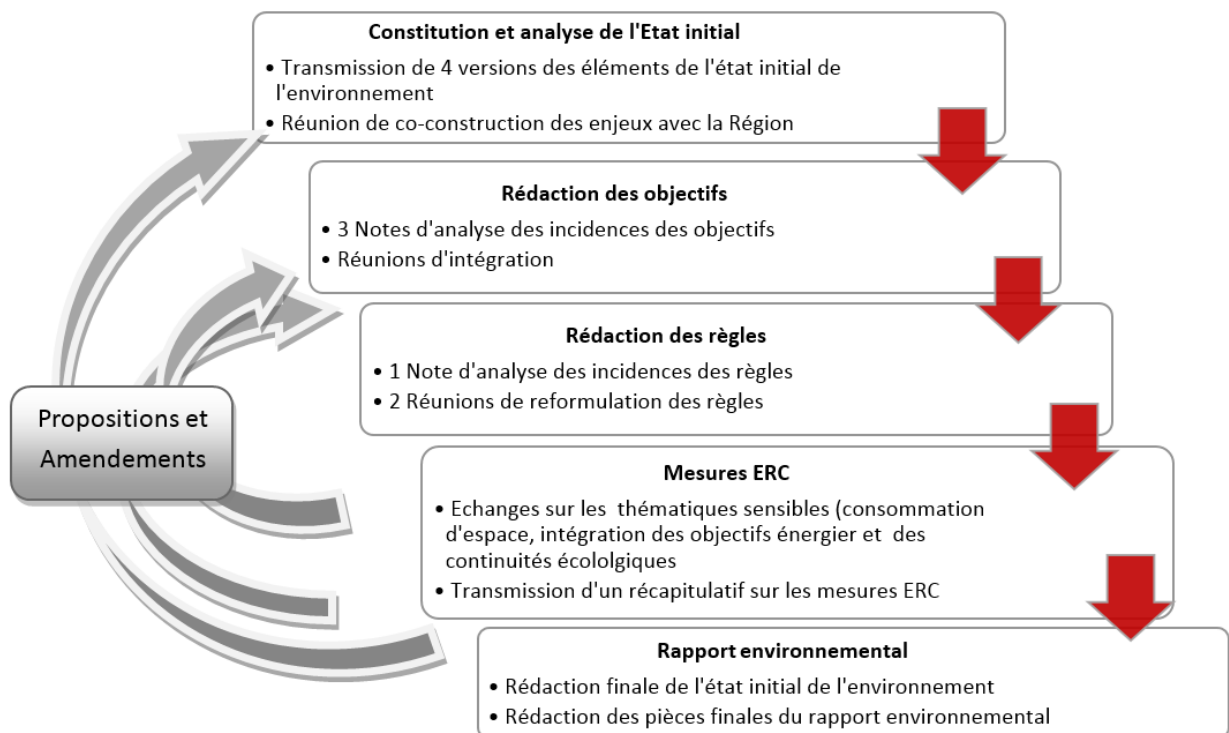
Propositions et Amendements

Constitution et analyse de l'Etat initial
• Transmission de 4 versions des éléments de l'état initial de l'environnement
• Réunion de co-construction des enjeux avec la Région

Rédaction des objectifs
• 3 Notes d'analyse des incidences des objectifs
• Réunions d'intégration

Rédaction des règles
• 1 Note d'analyse des incidences des règles
• 2 Réunions de reformulation des règles

Mesures ERC
• Echanges sur les thématiques sensibles (consommation d'espace, intégration des objectifs énergier et des continuités écololgiques
• Transmission d'un récapitulatif sur les mesures ERC

Rapport environnemental
• Rédaction finale de l'état initial de l'environnement
• Rédaction des pièces finales du rapport environnemental